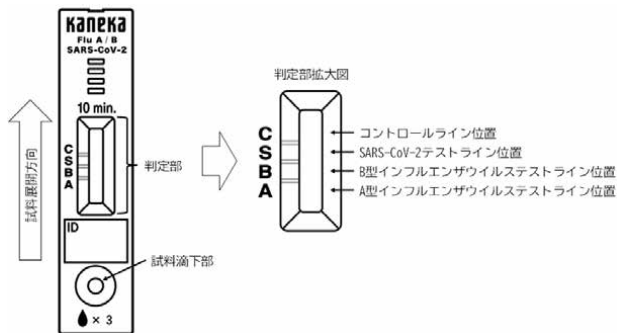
Kaneka
Flu A / B
SARS-CoV-2

10 min.

C
S
B
A

判定部

ID

試料滴下部

× 3

試料展開方向

判定部拡大図

C
S
B
A

コントロールライン位置
SARS-CoV-2テストライン位置
B型インフルエンザウイルステストライン位置
A型インフルエンザウイルステストライン位置